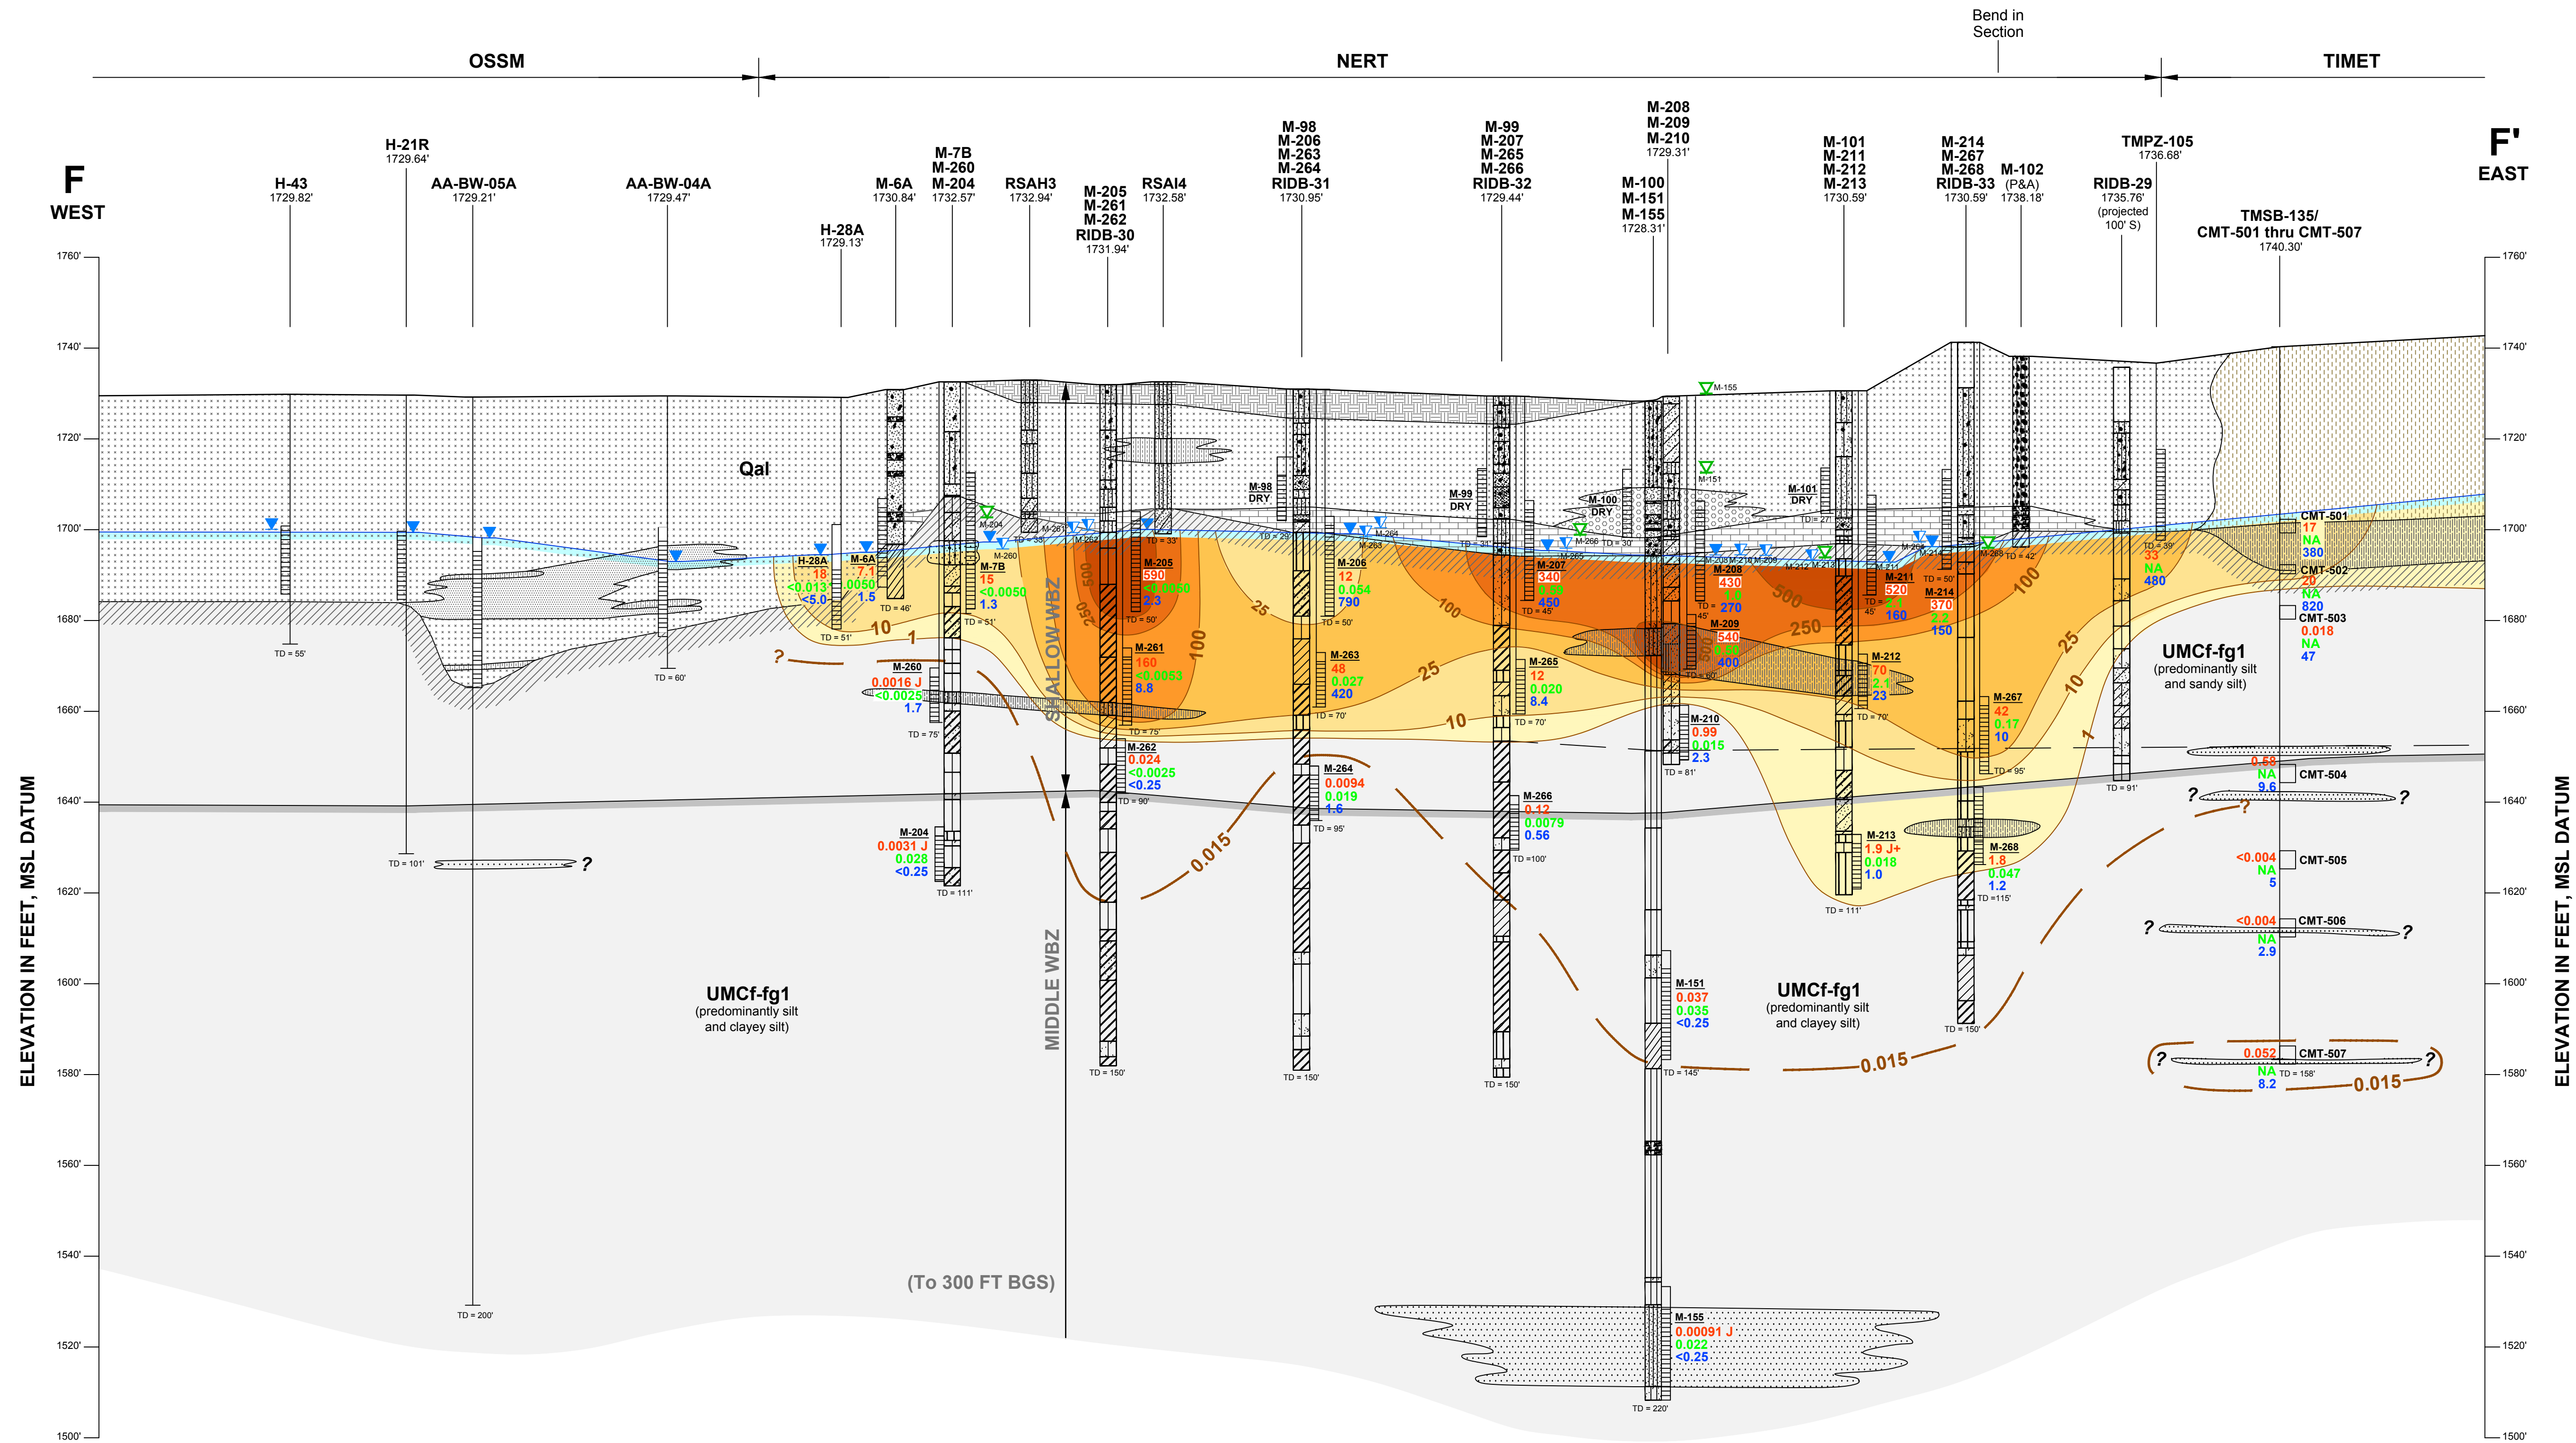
Bend in Section

OSSM

NERT

TIMET

F
WEST

F'
EAST

H-43
1729.82'

H-21R
1729.64'

AA-BW-05A
1729.21'

AA-BW-04A
1729.47'

H-28A
1729.13'

M-6A
1730.84'

M-7B
M-260
M-204
1732.57'

RSAH3
1732.94'

M-205
M-261
M-262
RIDB-30
1731.94'

RSAI4
1732.58'

M-98
M-206
M-263
M-264
RIDB-31
1730.95'

M-99
M-207
M-265
M-266
RIDB-32
1729.44'

M-100
M-151
M-155
1728.31'

M-208
M-209
M-210
1729.31'

M-101
M-211
M-212
M-213
1730.59'

M-214
M-267
M-268
RIDB-33
1730.59'

M-102
(P&A)
1738.18'

RIDB-29
1735.76'
(projected 100' S)

TMPZ-105
1736.68'

TMSB-135/
CMT-501 thru CMT-507
1740.30'

1760'
1740'
1720'
1700'
1680'
1660'
1640'
1620'
1600'
1580'
1560'
1540'
1520'
1500'

ELEVATION IN FEET, MSL DATUM

Qal

M-98 DRY
M-99 DRY
M-100 DRY
M-101 DRY

M-155
M-151
M-204
M-260
M-261
M-262
M-263
M-264
M-266
M-265
M-209
M-208
M-212
M-213
M-211
M-214
M-267
M-268

H-28A
18
<0.013
<5.0

M-6A
7.1
0.0050
1.5

M-7B
15
<0.0050
1.3

M-205
590
<0.0050
2.3

M-206
12
0.054
790

M-207
340
0.89
450

M-208
430
1.0
270

M-211
520
2.1
160

M-214
370
2.2
150

CMT-501
17
NA
380

33
NA
480

CMT-502
20
NA
820

CMT-503
0.018
NA
47

M-260
0.0016 J
<0.0025
1.7

M-261
160
<0.0053
8.8

M-263
48
0.027
420

M-265
12
0.020
8.4

M-209
540
0.88
400

M-212
70
2.1
23

M-267
42
0.17
10

M-210
0.99
0.015
2.3

M-262
0.024
<0.0025
<0.25

M-264
0.0094
0.019
1.6

M-266
0.12
0.0079
0.56

M-204
0.0031 J
0.028
<0.25

M-213
1.9 J+
0.018
1.0

M-268
1.8
0.047
1.2

0.58
NA
9.6
CMT-504

<0.004
NA
5
CMT-505

<0.004
NA
2.9
CMT-506

0.052
NA
8.2
CMT-507

M-151
0.037
0.035
<0.25

M-155
0.00091 J
0.022
<0.25

TD = 55'
TD = 101'
TD = 200'
TD = 60'
TD = 51'
TD = 46'
TD = 51'
TD = 75'
TD = 111'
TD = 33'
TD = 50'
TD = 75'
TD = 90'
TD = 150'
TD = 33'
TD = 29'
TD = 50'
TD = 70'
TD = 95'
TD = 150'
TD = 34'
TD = 45'
TD = 70'
TD =100'
TD = 150'
TD = 30'
TD = 81'
TD = 145'
TD = 220'
TD = 60'
TD = 45'
TD = 27'
TD = 50'
TD = 45'
TD = 70'
TD = 111'
TD = 42'
TD = 95'
TD =115'
TD = 150'
TD = 91'
TD = 39'
TD = 158'

10
1
25
100
250
500
10
25
100
500
250
100
25
10
1
0.015
0.015
0.015

?

SHALLOW WBZ
MIDDLE WBZ

UMCf-fg1
(predominantly silt and clayey silt)

UMCf-fg1
(predominantly silt and clayey silt)

UMCf-fg1
(predominantly silt and sandy silt)

(To 300 FT BGS)